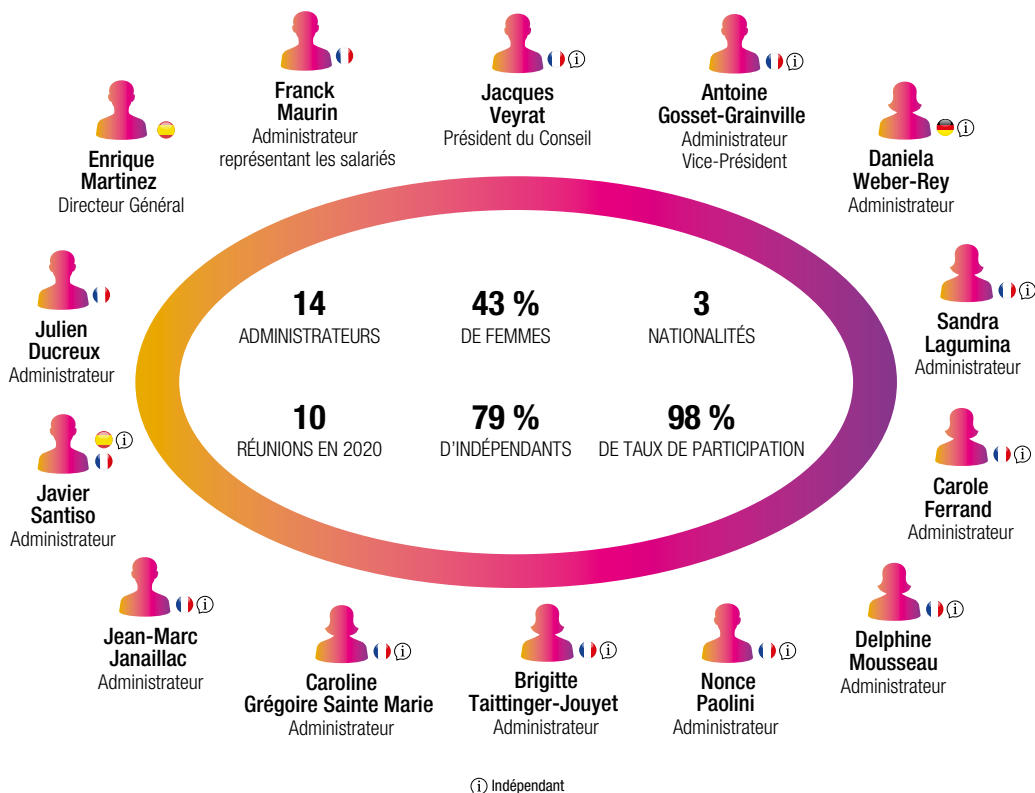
Franck Maurin
Administrateur représentant les salariés

Jacques Veyrat
Président du Conseil

Antoine Gosset-Grainville
Administrateur Vice-Président

Enrique Martinez
Directeur Général

Daniela Weber-Rey
Administrateur

Julien Ducreux
Administrateur

14
ADMINISTRATEURS

43 %
DE FEMMES

3
NATIONALITÉS

Sandra Lagumina
Administrateur

10
RÉUNIONS EN 2020

79 %
D'INDÉPENDANTS

98 %
DE TAUX DE PARTICIPATION

Javier Santiso
Administrateur

Carole Ferrand
Administrateur

Jean-Marc Janaillac
Administrateur

Delphine Mousseau
Administrateur

Caroline Grégoire Sainte Marie
Administrateur

Brigitte Taittinger-Jouyet
Administrateur

Nonce Paolini
Administrateur

ⓘ Indépendant